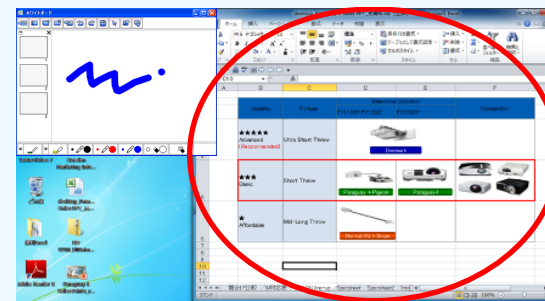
ホワイトボード

ホーム 挿入 ページ 数式 データ 校閲 表示

Usability
★★★★★ Advanced (Recommended)
★★★ Basic
★ Affordable

Throw type
Ultra Short Throw
Short Throw
Mid-Long Throw

Interactive Solution

Competitor

Pegasus + Pigeon
Pegasus4
Pegasus4
Normal PJ + Stylus